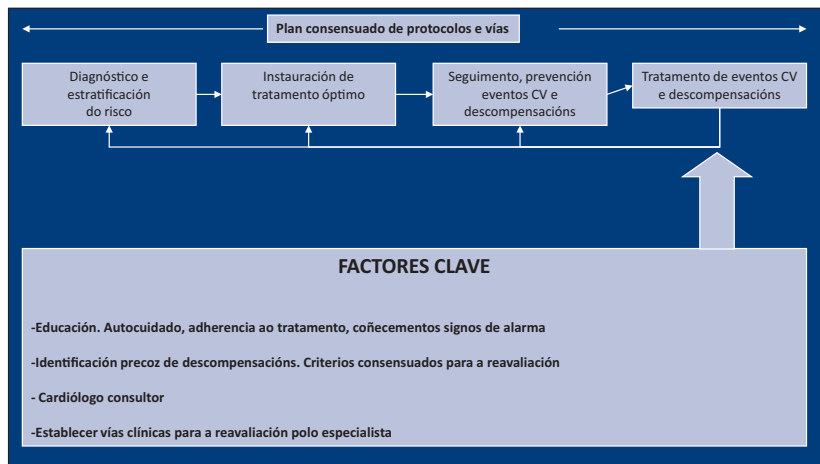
Plan consensuado de protocolos e vías

Diagnóstico e estratificación do risco

Instauración de tratamento óptimo

Seguimento, prevención eventos CV e descompensacións

Tratamento de eventos CV e descompensacións

FACTORES CLAVE

-Educación. Autocuidado, adherencia ao tratamento, coñecementos signos de alarma

-Identificación precoz de descompensacións. Criterios consensuados para a reavaliación

- Cardiólogo consultor

-Establecer vías clínicas para a reavaliación polo especialista